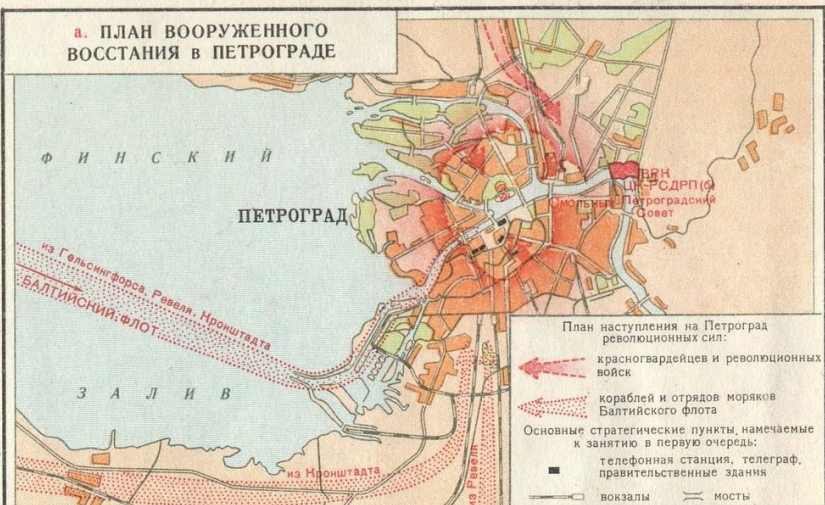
а. ПЛАН ВООРУЖЕННОГО ВОССТАНИЯ в ПЕТРОГРАДЕ

ФИНСКИЙ

ЗАЛИВ

ПЕТРОГРАД

ВРК
ЦК РСДРП(б)
Смольный
Петроградский Совет

из Гельсингфорса, Ревеля, Кронштадта
БАЛТИЙСКИЙ ФЛОТ

из Кронштадта
из Ревеля

План наступления на Петроград революционных сил:

красногвардейцев и революционных войск

кораблей и отрядов моряков Балтийского флота

Основные стратегические пункты, намечаемые к занятию в первую очередь:

телефонная станция, телеграф, правительственные здания

вокзалы
мосты